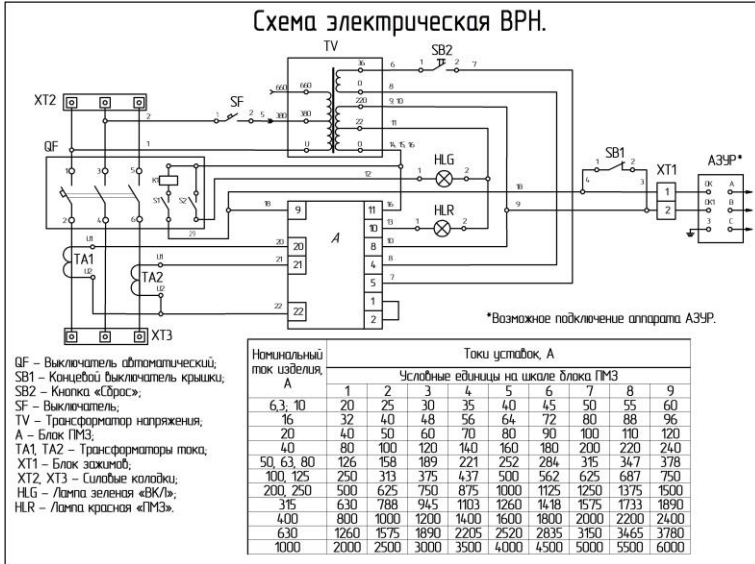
Схема электрическая ВРН.

TV
SB2
XT2
SF
QF
660
380
U
660
380
0
36
0
220
22
0
6
7
9, 10
11
14, 15, 16
1
2
3
5
K1
S1
S2
12
HLG
HLR
SB1
XT1
АЗУР*
OK
OK1
A
B
C
9
18
20
21
22
11
10
8
4
5
1
2
13
A
TA1
TA2
U1
U2
XT3
29

*Возможное подключение аппарата АЗУР.

QF – Выключатель автоматический;
SB1 – Концевой выключатель крышки;
SB2 – Кнопка «Сброс»;
SF – Выключатель;
TV – Трансформатор напряжения;
A – Блок ПМЗ;
TA1, TA2 – Трансформаторы тока;
XT1 – Блок зажимов;
XT2, XT3 – Силовые колодки;
HLG – Лампа зеленая «ВКЛ»;
HLR – Лампа красная «ПМЗ».

| Номинальный ток изделия, А | Токи уставок, А | | | | | | | | |
|---|---|---|---|---|---|---|---|---|---|
| | Условные единицы на шкале блока ПМЗ | | | | | | | | |
| | 1 | 2 | 3 | 4 | 5 | 6 | 7 | 8 | 9 |
| 6,3; 10 | 20 | 25 | 30 | 35 | 40 | 45 | 50 | 55 | 60 |
| 16 | 32 | 40 | 48 | 56 | 64 | 72 | 80 | 88 | 96 |
| 20 | 40 | 50 | 60 | 70 | 80 | 90 | 100 | 110 | 120 |
| 40 | 80 | 100 | 120 | 140 | 160 | 180 | 200 | 220 | 240 |
| 50, 63, 80 | 126 | 158 | 189 | 221 | 252 | 284 | 315 | 347 | 378 |
| 100, 125 | 250 | 313 | 375 | 437 | 500 | 562 | 625 | 687 | 750 |
| 200, 250 | 500 | 625 | 750 | 875 | 1000 | 1125 | 1250 | 1375 | 1500 |
| 315 | 630 | 788 | 945 | 1103 | 1260 | 1418 | 1575 | 1733 | 1890 |
| 400 | 800 | 1000 | 1200 | 1400 | 1600 | 1800 | 2000 | 2200 | 2400 |
| 630 | 1260 | 1575 | 1890 | 2205 | 2520 | 2835 | 3150 | 3465 | 3780 |
| 1000 | 2000 | 2500 | 3000 | 3500 | 4000 | 4500 | 5000 | 5500 | 6000 |